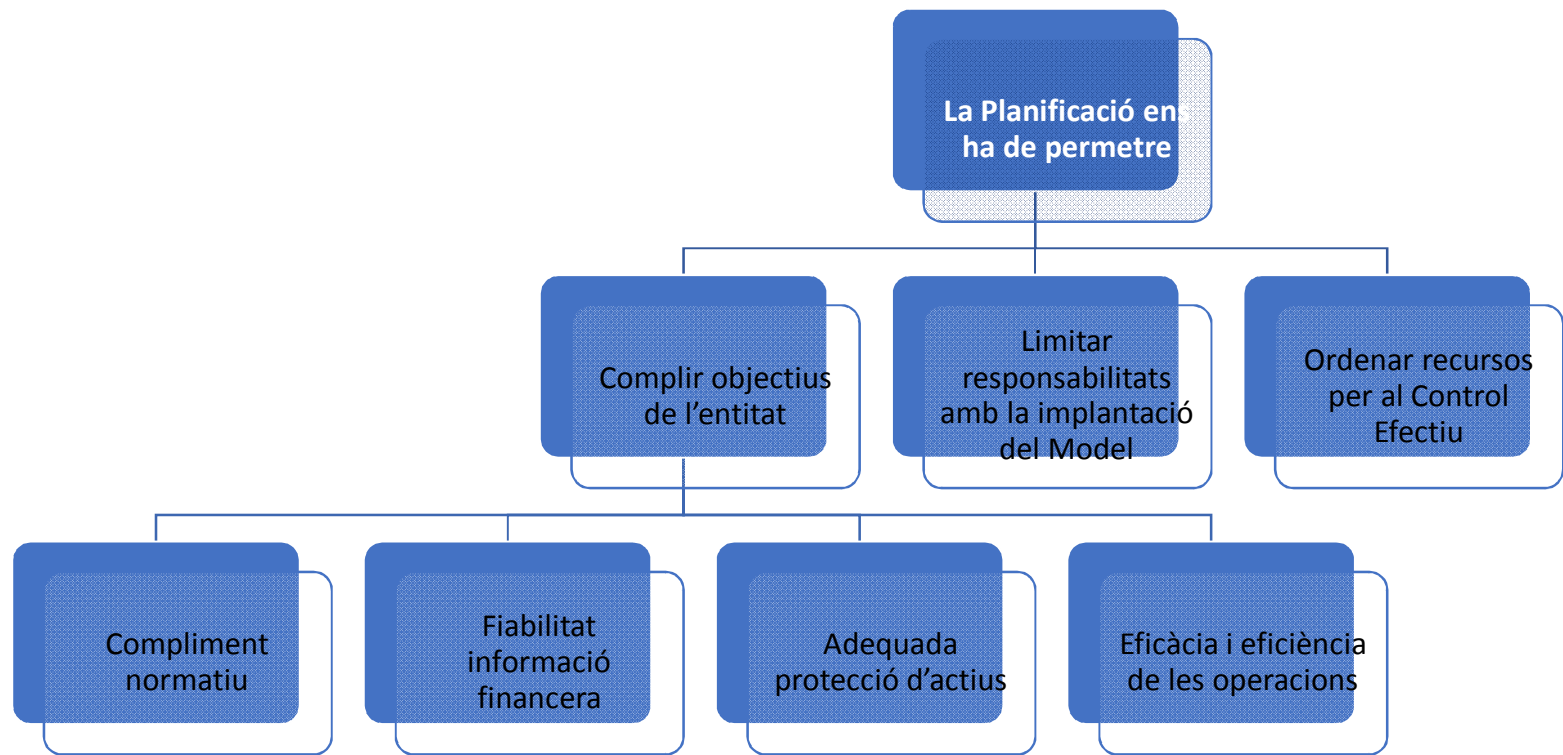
La Planificació ens ha de permetre

Complir objectius de l’entitat

Limitar responsabilitats amb la implantació del Model

Ordenar recursos per al Control Efectiu

Compliment normatiu

Fiabilitat informació financera

Adequada protecció d’actius

Eficàcia i eficiència de les operacions